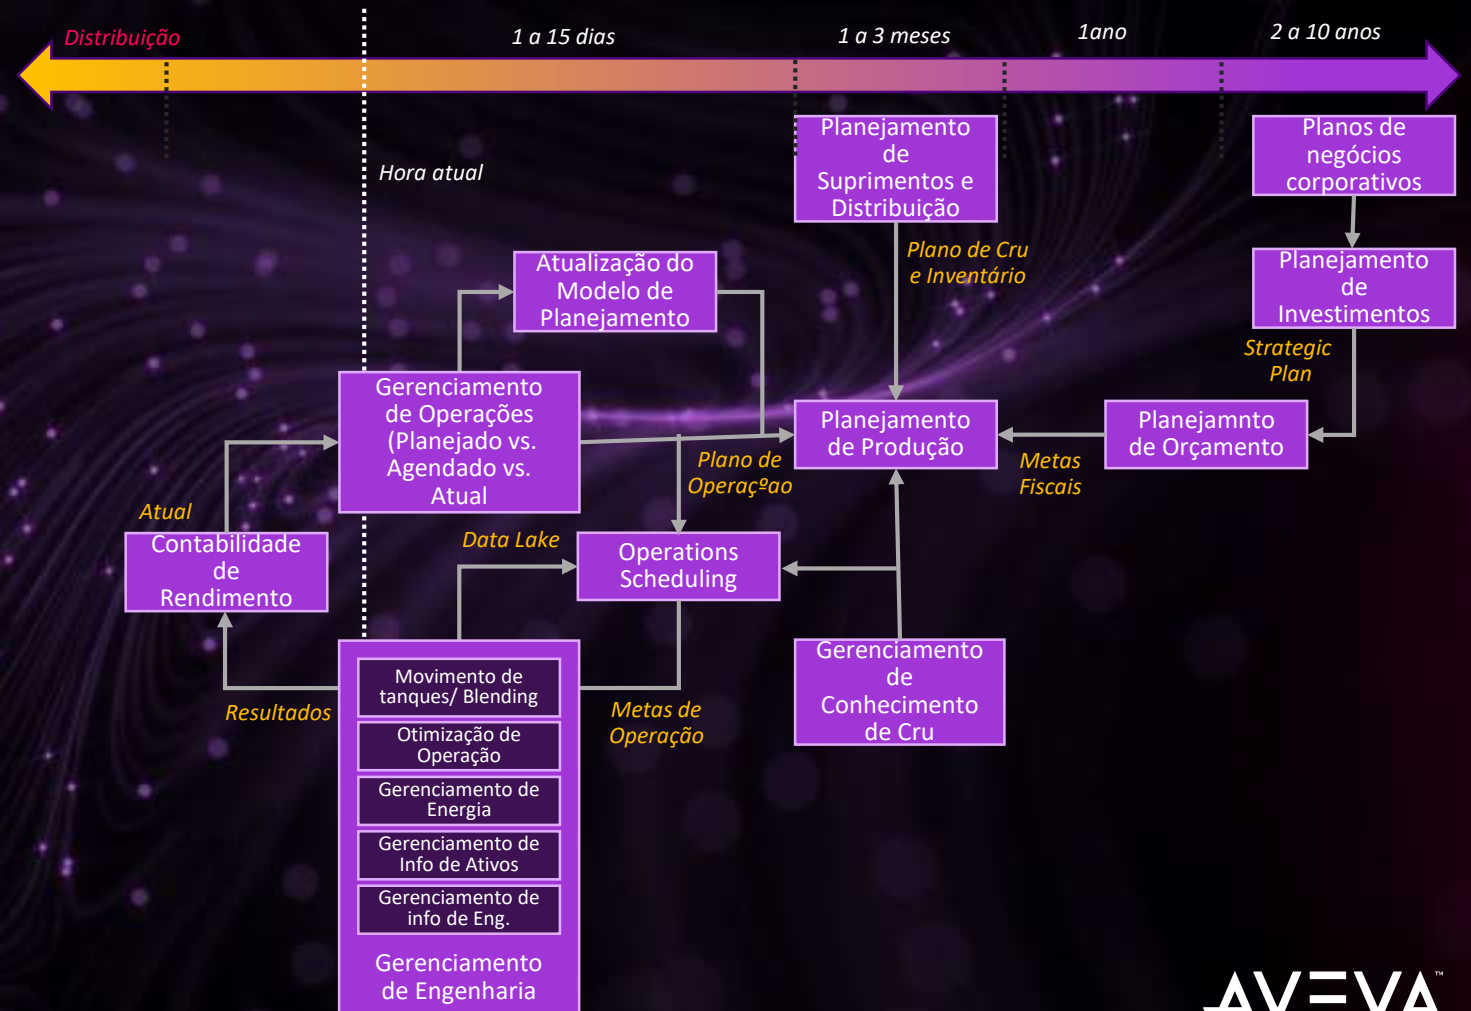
Distribuição

1 a 15 dias

1 a 3 meses

1ano

2 a 10 anos

Hora atual

Planejamento de Suprimentos e Distribuição

Planos de negócios corporativos

Plano de Cru e Inventário

Planejamento de Investimentos

Atualização do Modelo de Planejamento

Strategic Plan

Gerenciamento de Operações (Planejado vs. Agendado vs. Atual

Planejamento de Produção

Planejamnto de Orçamento

Plano de Operaçºao

Metas Fiscais

Atual

Contabilidade de Rendimento

Data Lake

Operations Scheduling

Gerenciamento de Conhecimento de Cru

Movimento de tanques/ Blending

Resultados

Otimização de Operação

Metas de Operação

Gerenciamento de Energia

Gerenciamento de Info de Ativos

Gerenciamento de info de Eng.

Gerenciamento de Engenharia

AVEVA™